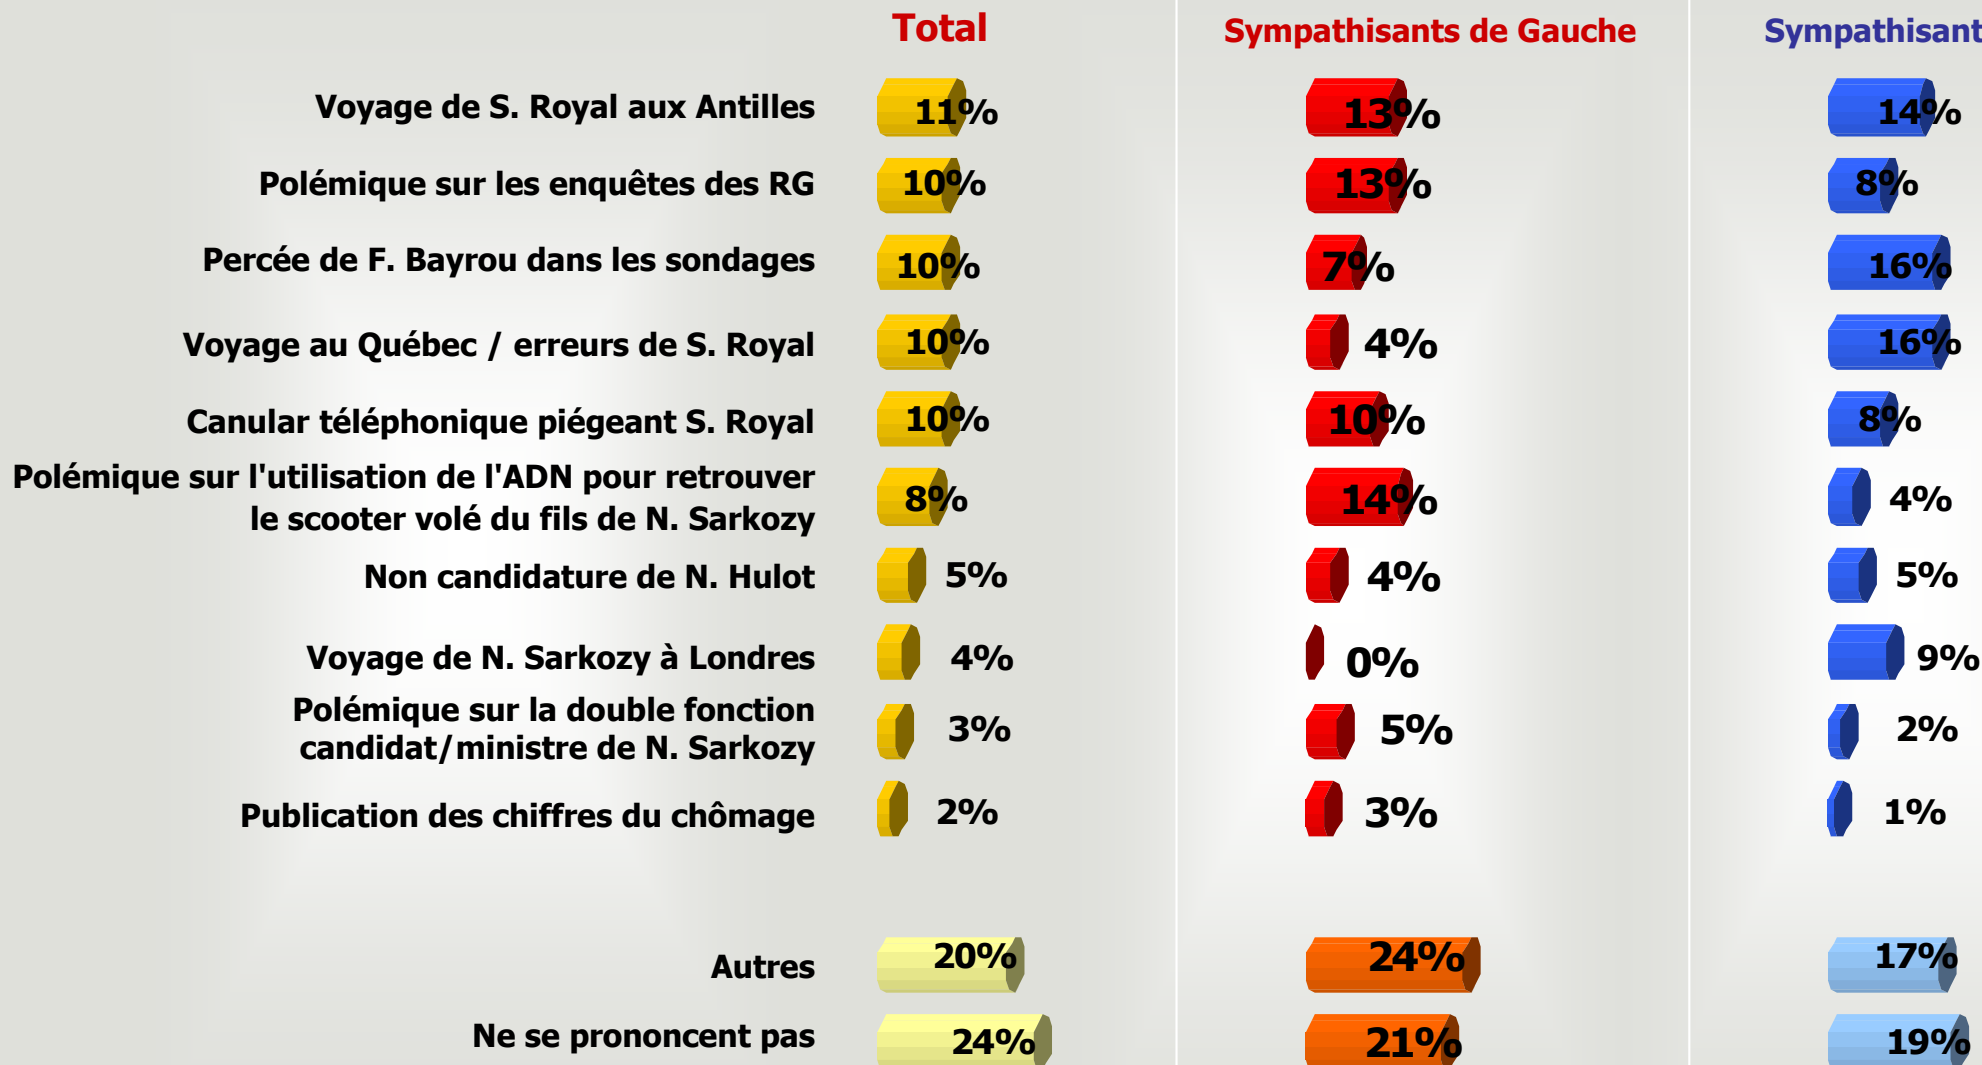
| | Total | Sympathisants de Gauche | Sympathisant |
|---|---|---|---|
| Voyage de S. Royal aux Antilles | 11% | 13% | 14% |
| Polémique sur les enquêtes des RG | 10% | 13% | 8% |
| Percée de F. Bayrou dans les sondages | 10% | 7% | 16% |
| Voyage au Québec / erreurs de S. Royal | 10% | 4% | 16% |
| Canular téléphonique piégeant S. Royal | 10% | 10% | 8% |
| Polémique sur l'utilisation de l'ADN pour retrouver le scooter volé du fils de N. Sarkozy | 8% | 14% | 4% |
| Non candidature de N. Hulot | 5% | 4% | 5% |
| Voyage de N. Sarkozy à Londres | 4% | 0% | 9% |
| Polémique sur la double fonction candidat/ministre de N. Sarkozy | 3% | 5% | 2% |
| Publication des chiffres du chômage | 2% | 3% | 1% |
| Autres | 20% | 24% | 17% |
| Ne se prononcent pas | 24% | 21% | 19% |